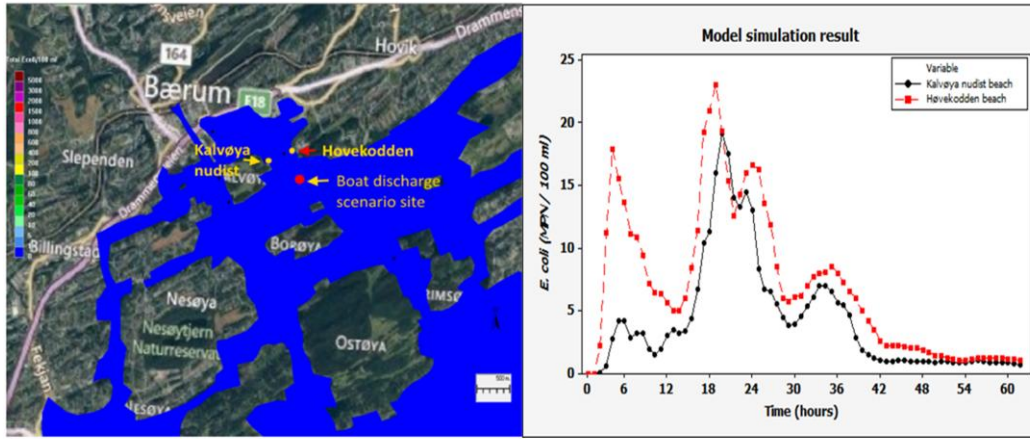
Total Ecoli/100 ml
5000
3000
2000
1500
1000
500
400
300
200
100
50
40
30
20
10
0

Bærum
164
E18
Høvik
Drammensveien
Slependen
Billingstad
Kalvøya nudist
Hovekodden
Boat discharge scenario site
Borøya
Nesøya
Nesøytjern Naturreservat
Ostøya
Nesøya

Model simulation result

Variable
Kalvøya nudist beach
Høvekodden beach

E. coli (MPN / 100 ml)
25
20
15
10
5
0
0 6 12 18 24 30 36 42 48 54 60
Time (hours)